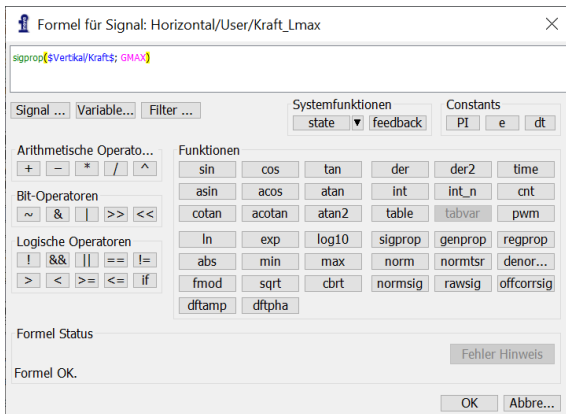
Formel für Signal: Horizontal/User/Kraft_Lmax

sigprop($Vertikal/Kraft$; GMAX)

Signal ... Variable... Filter ...

Systemfunktionen
state ▼ feedback

Constants
PI e dt

Arithmetische Operato...
+ - * / ^

Bit-Operatoren
~ & | >> <<

Logische Operatoren
! && || == !=
> < >= <= if

Funktionen
sin cos tan der der2 time
asin acos atan int int_n cnt
cotan acotan atan2 table tabvar pwm
ln exp log10 sigprop genprop regprop
abs min max norm normtsr denor...
fmod sqrt cbrt normsig rawsig offcorrsig
dftamp dftpha

Formel Status
Fehler Hinweis
Formel OK.

OK Abbre...